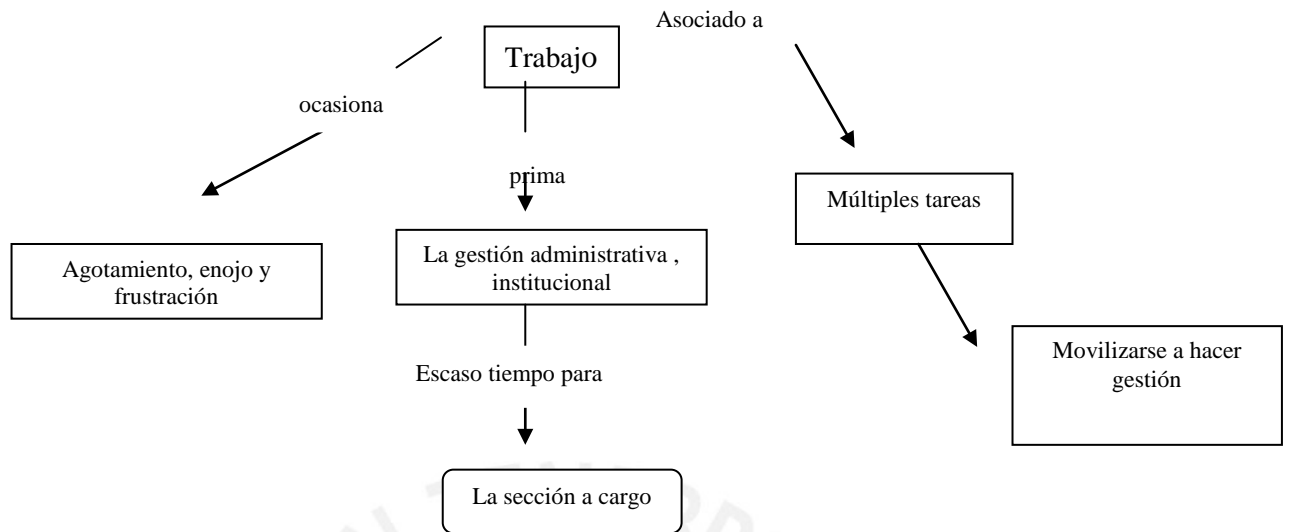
Trabajo

Asociado a

ocasiona

prima

Múltiples tareas

Agotamiento, enojo y frustración

La gestión administrativa , institucional

Movilizarse a hacer gestión

Escaso tiempo para

La sección a cargo